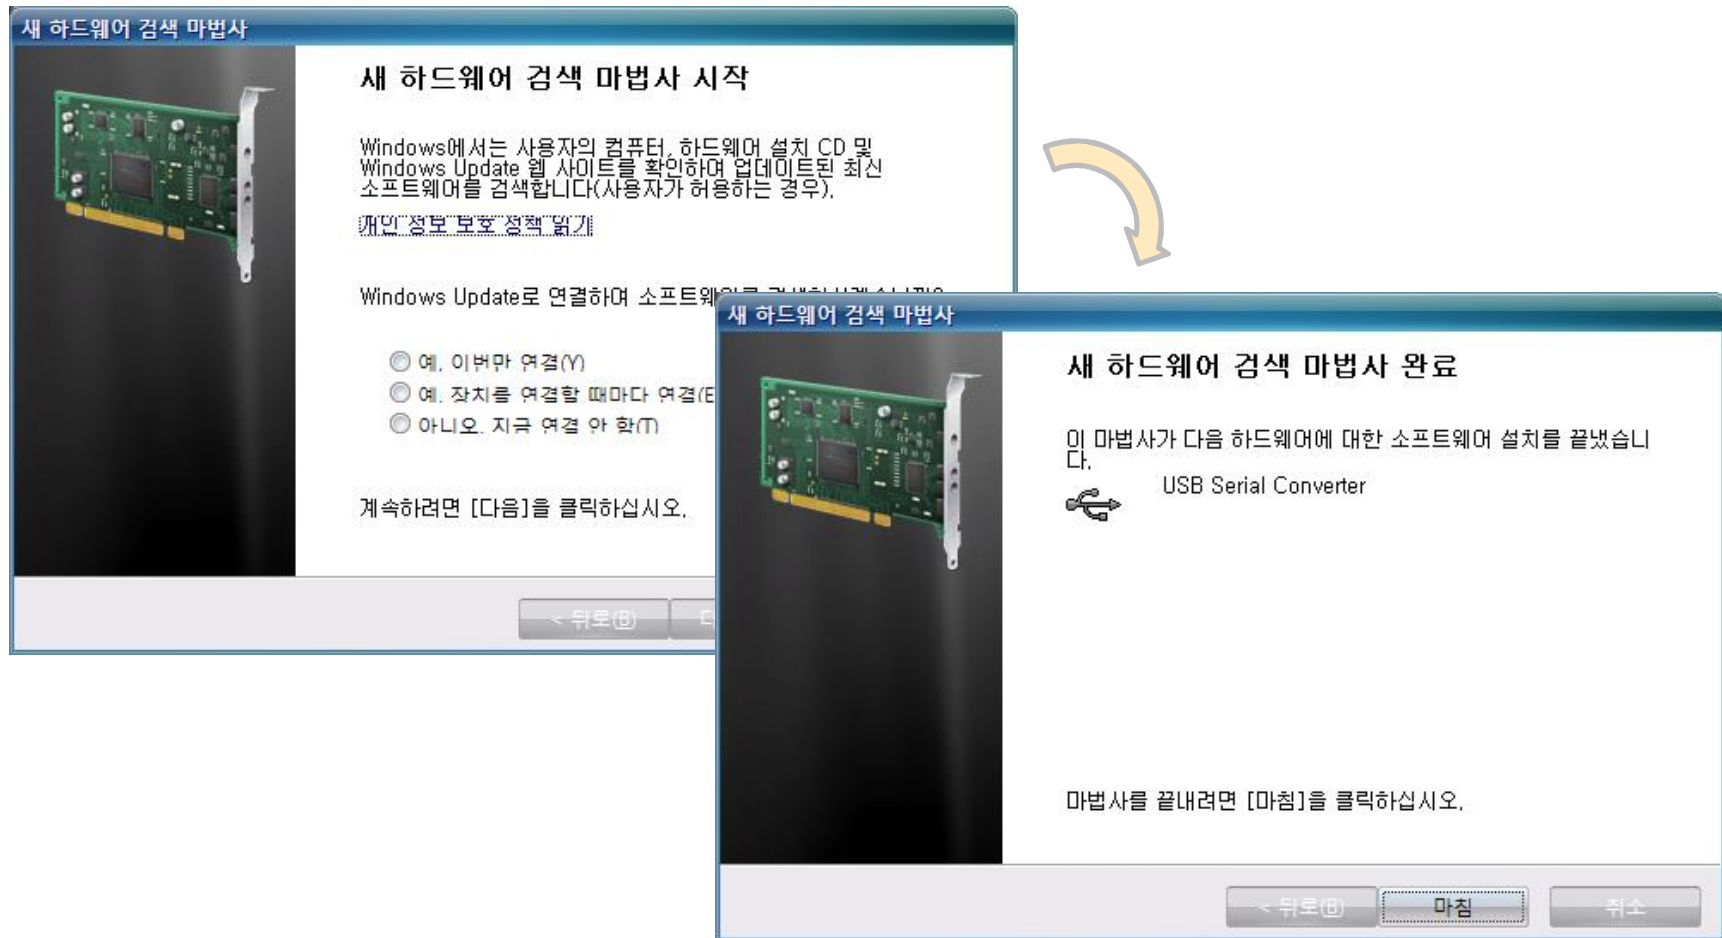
새 하드웨어 검색 마법사

새 하드웨어 검색 마법사 시작

Windows에서는 사용자의 컴퓨터, 하드웨어 설치 CD 및 Windows Update 웹 사이트를 확인하여 업데이트된 최신 소프트웨어를 검색합니다(사용자가 허용하는 경우).

개인 정보 보호 정책 읽기

Windows Update로 연결하여 소프트웨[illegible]

예, 이번만 연결(Y)
예, 장치를 연결할 때마다 연결(E
아니오, 지금 연결 안 함(T)

계속하려면 [다음]을 클릭하십시오.

< 뒤로(B)
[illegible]

새 하드웨어 검색 마법사

새 하드웨어 검색 마법사 완료

이 마법사가 다음 하드웨어에 대한 소프트웨어 설치를 끝냈습니다.

USB Serial Converter

마법사를 끝내려면 [마침]을 클릭하십시오.

< 뒤로(B)
마침
취소